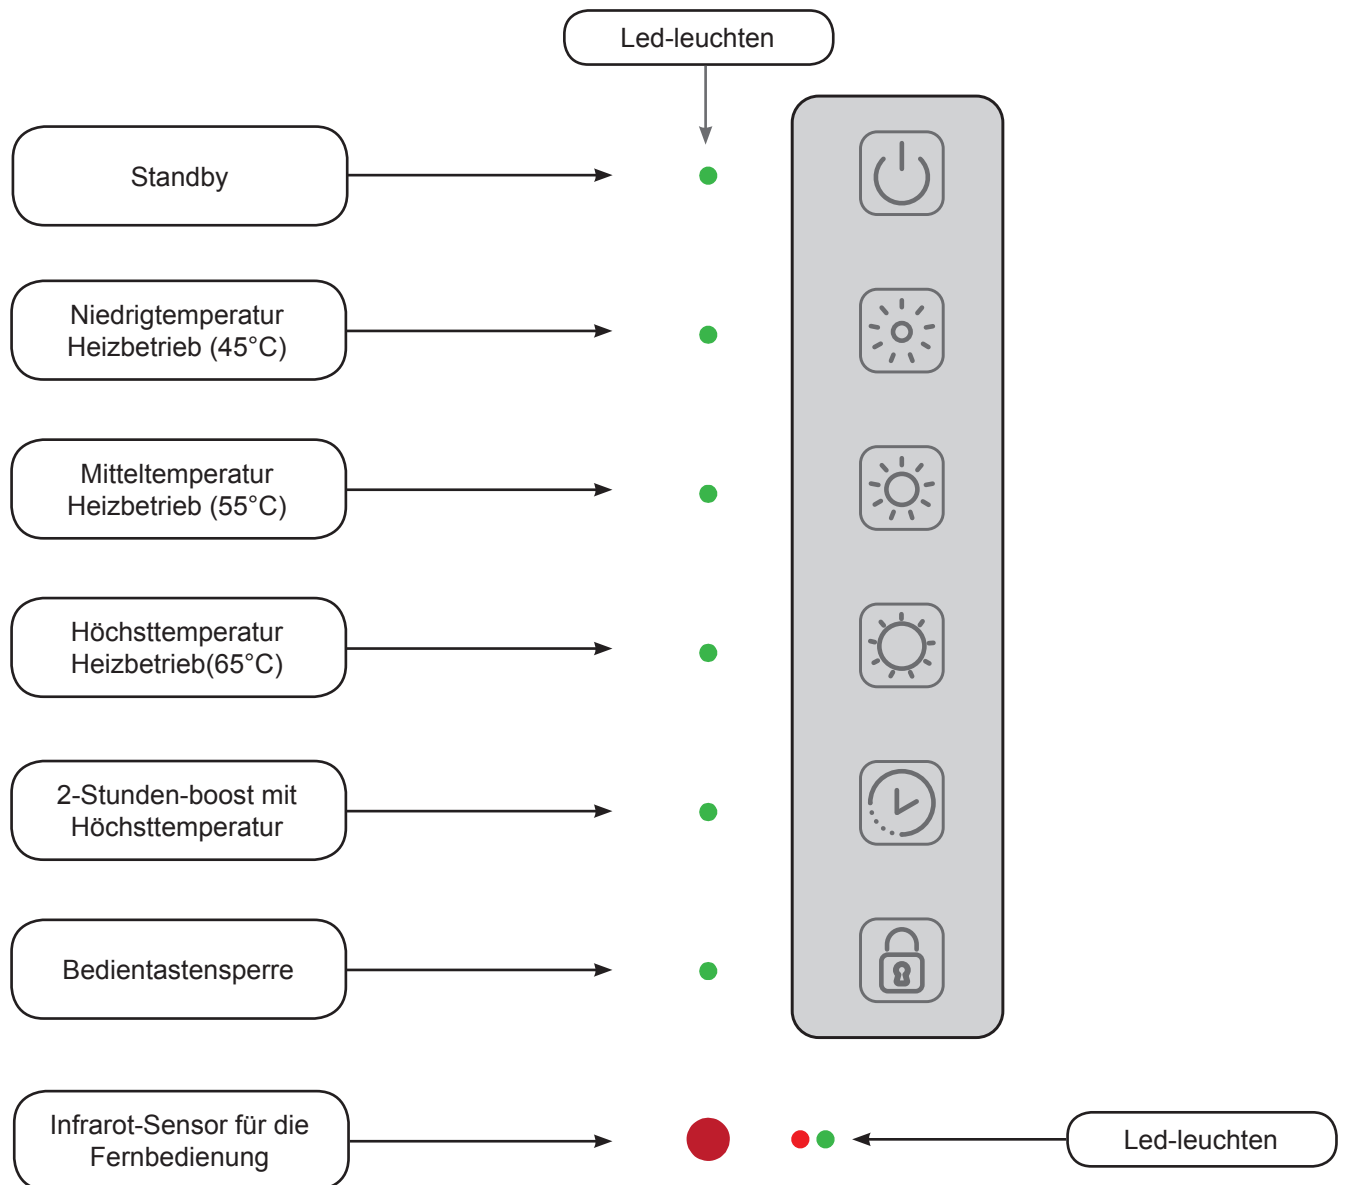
Led-leuchten

Standby

Niedrigtemperatur Heizbetrieb (45°C)

Mitteltemperatur Heizbetrieb (55°C)

Höchsttemperatur Heizbetrieb(65°C)

2-Stunden-boost mit Höchsttemperatur

Bedientastensperre

Infrarot-Sensor für die Fernbedienung

Led-leuchten